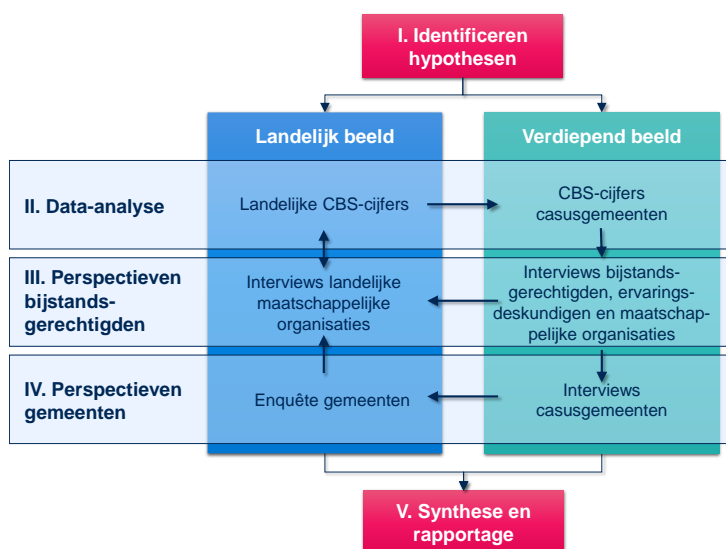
I. Identificeren hypothesen

Landelijk beeld

Verdiepend beeld

II. Data-analyse

Landelijke CBS-cijfers

CBS-cijfers casusgemeenten

III. Perspectieven bijstandsgerechtigden

Interviews landelijke maatschappelijke organisaties

Interviews bijstandsgerechtigden, ervaringsdeskundigen en maatschappelijke organisaties

IV. Perspectieven gemeenten

Enquête gemeenten

Interviews casusgemeenten

V. Synthese en rapportage